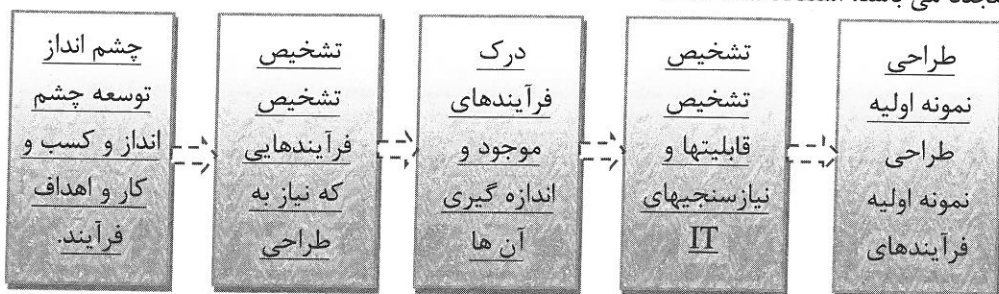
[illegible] می باشد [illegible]

چشم انداز
توسعه چشم انداز و کسب و کار و اهداف فرآیند.

تشخیص
تشخیص فرآیندهایی که نیاز به طراحی

درک
فرآیندهای موجود و اندازه گیری آن ها

تشخیص
تشخیص قابلیتها و نیازسنجیهای IT

طراحی
نمونه اولیه
طراحی نمونه اولیه فرآیندهای